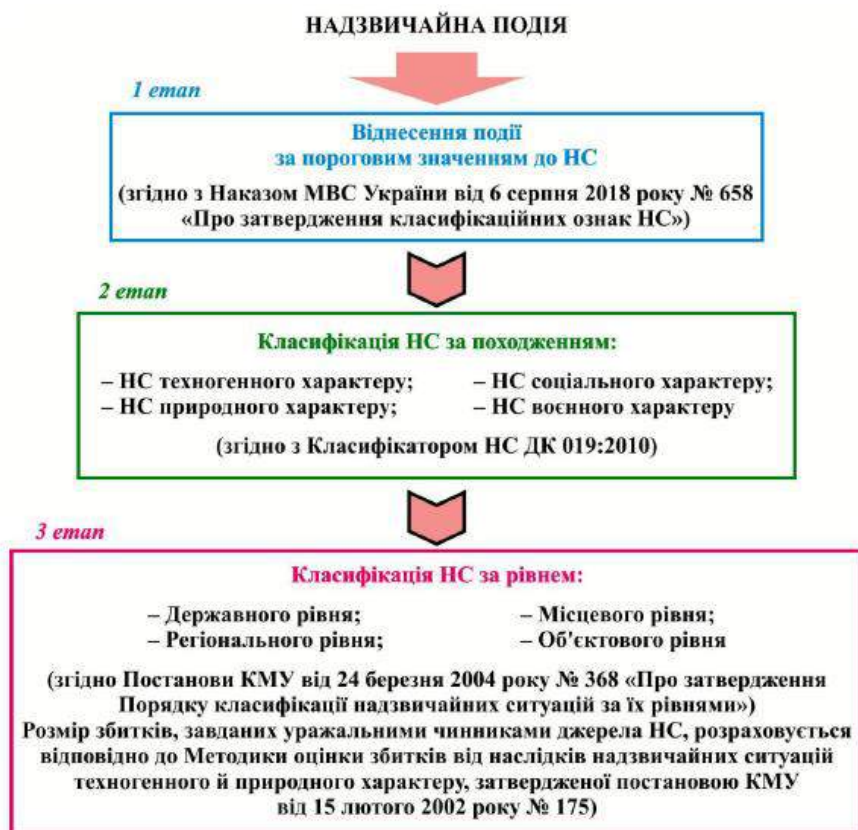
НАДЗВИЧАЙНА ПОДІЯ

1 етап

Віднесення події за пороговим значенням до НС

(згідно з Наказом МВС України від 6 серпня 2018 року № 658 «Про затвердження класифікаційних ознак НС»)

2 етап

Класифікація НС за походженням:

– НС техногенного характеру;
– НС природного характеру;
– НС соціального характеру;
– НС воєнного характеру

(згідно з Класифікатором НС ДК 019:2010)

3 етап

Класифікація НС за рівнем:

– Державного рівня;
– Регіонального рівня;
– Місцевого рівня;
– Об'єктового рівня

(згідно Постанови КМУ від 24 березня 2004 року № 368 «Про затвердження Порядку класифікації надзвичайних ситуацій за їх рівнями»)
Розмір збитків, завданих уражальними чинниками джерела НС, розраховується відповідно до Методики оцінки збитків від наслідків надзвичайних ситуацій техногенного й природного характеру, затвердженої постановою КМУ від 15 лютого 2002 року № 175)